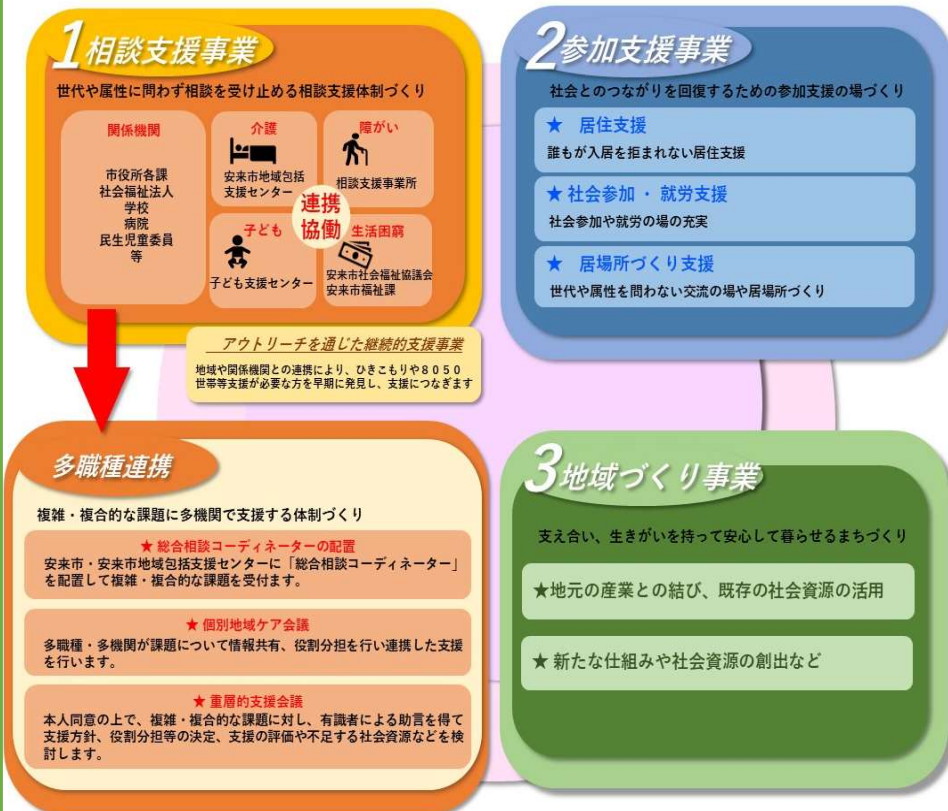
1相談支援事業

世代や属性に問わず相談を受け止める相談支援体制づくり

関係機関

市役所各課
社会福祉法人
学校
病院
民生児童委員
等

介護

安来市地域包括支援センター

障がい

相談支援事業所

連携協働

子ども

子ども支援センター

生活困窮

安来市社会福祉協議会
安来市福祉課

アウトリーチを通じた継続的支援事業

地域や関係機関との連携により、ひきこもりや８０５０世帯等支援が必要な方を早期に発見し、支援につなぎます

2参加支援事業

社会とのつながりを回復するための参加支援の場づくり

★ 居住支援
誰もが入居を拒まれない居住支援

★ 社会参加 ・ 就労支援
社会参加や就労の場の充実

★ 居場所づくり支援
世代や属性を問わない交流の場や居場所づくり

多職種連携

複雑・複合的な課題に多機関で支援する体制づくり

★ 総合相談コーディネーターの配置
安来市・安来市地域包括支援センターに「総合相談コーディネーター」を配置して複雑・複合的な課題を受付ます。

★ 個別地域ケア会議
多職種・多機関が課題について情報共有、役割分担を行い連携した支援を行います。

★ 重層的支援会議
本人同意の上で、複雑・複合的な課題に対し、有識者による助言を得て支援方針、役割分担等の決定、支援の評価や不足する社会資源などを検討します。

3地域づくり事業

支え合い、生きがいを持って安心して暮らせるまちづくり

★地元の産業との結び、既存の社会資源の活用

★ 新たな仕組みや社会資源の創出など